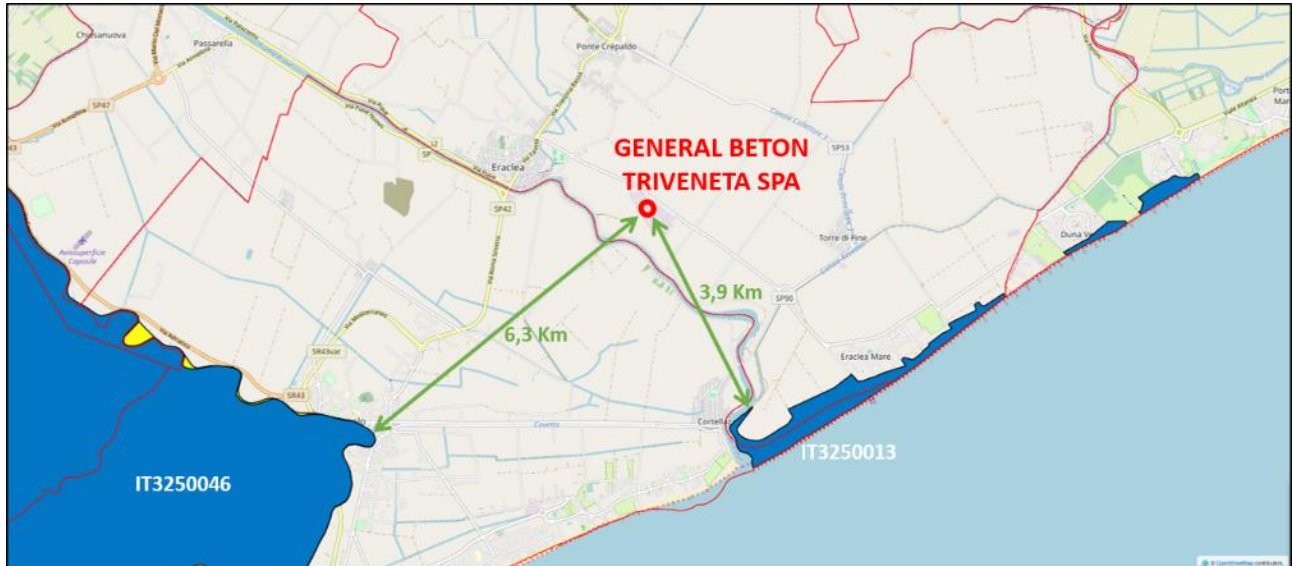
GENERAL BETON TRIVENETA SPA

6,3 Km

3,9 Km

IT3250046

IT3250013

Chiesanuova
Passarella
Ponte Crepaldo
Eraclea
Torre di Fine
Eraclea Mare
Duna Verde
Cortellazzo
Aviosuperficie Caposile
SP47
SP42
SP53
SP90
SR43
SR43var
Cavetta
Porto Santa Margherita
© OpenStreetMap contributors